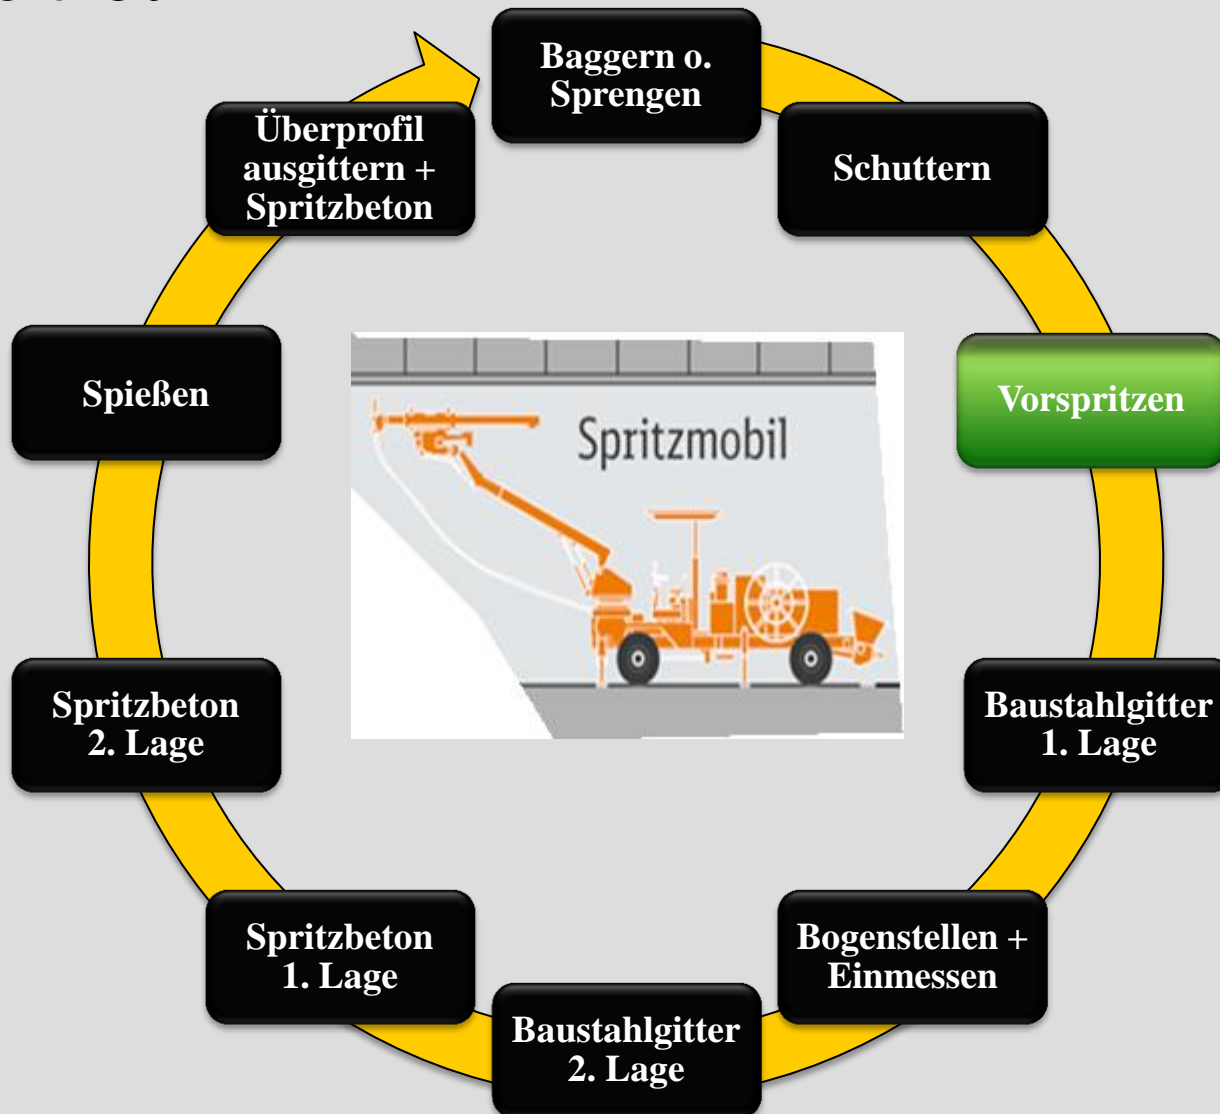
Baggern o. Sprengen

Schuttern

Vorspritzen

Baustahlgitter 1. Lage

Bogenstellen + Einmessen

Baustahlgitter 2. Lage

Spritzbeton 1. Lage

Spritzbeton 2. Lage

Spießen

Überprofil ausgittern + Spritzbeton

Spritzmobil